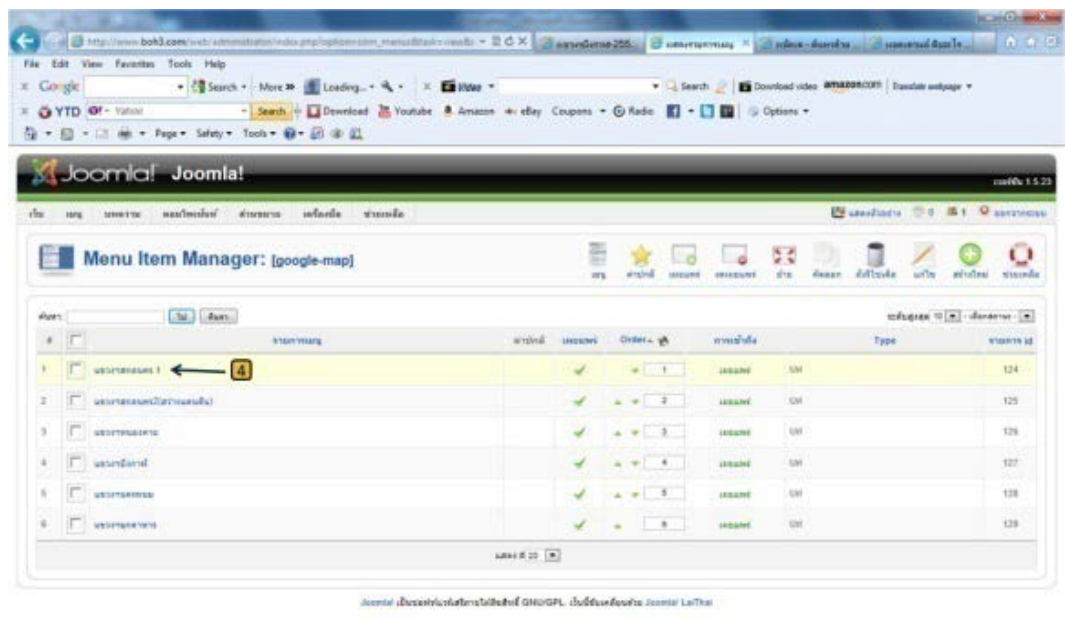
http://www.boh3.com/web/administrator/index.php?option=com_menus&task=view&i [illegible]

File Edit View Favorites Tools Help

Google Search More Loading... Video Search Download video amazon.com Translate webpage

YTD Yahoo! Search Download Youtube Amazon eBay Coupons Radio Options

Page Safety Tools

Joomla! Joomla!

เวอร์ชั่น 1.5.23

Menu Item Manager: [google-map]

ค้นหา: ไป ล้างค่า

| # | | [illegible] | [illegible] | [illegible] | Order | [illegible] | | Type | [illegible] id |
|---|---|---|---|---|---|---|---|---|---|
| 1 | | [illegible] 1 | | ✓ | 1 | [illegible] | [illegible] | | 124 |
| 2 | | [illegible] | | ✓ | 2 | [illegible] | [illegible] | | 125 |
| 3 | | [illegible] | | ✓ | 3 | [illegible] | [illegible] | | 126 |
| 4 | | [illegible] | | ✓ | 4 | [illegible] | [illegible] | | 127 |
| 5 | | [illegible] | | ✓ | 5 | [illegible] | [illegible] | | 128 |
| 6 | | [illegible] | | ✓ | 6 | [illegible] | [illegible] | | 129 |

4

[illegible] 20

Joomla! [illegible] GNU/GPL. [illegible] Joomla! LaiThai